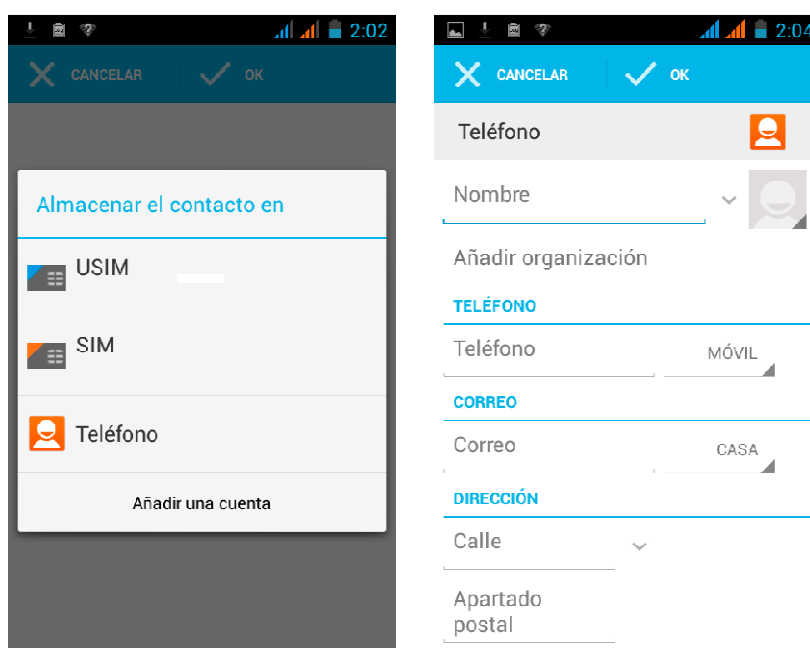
2:02

CANCELAR OK

Almacenar el contacto en

USIM

SIM

Teléfono

Añadir una cuenta

2:04

CANCELAR OK

Teléfono

Nombre

Añadir organización

TELÉFONO

Teléfono MÓVIL

CORREO

Correo CASA

DIRECCIÓN

Calle

Apartado postal